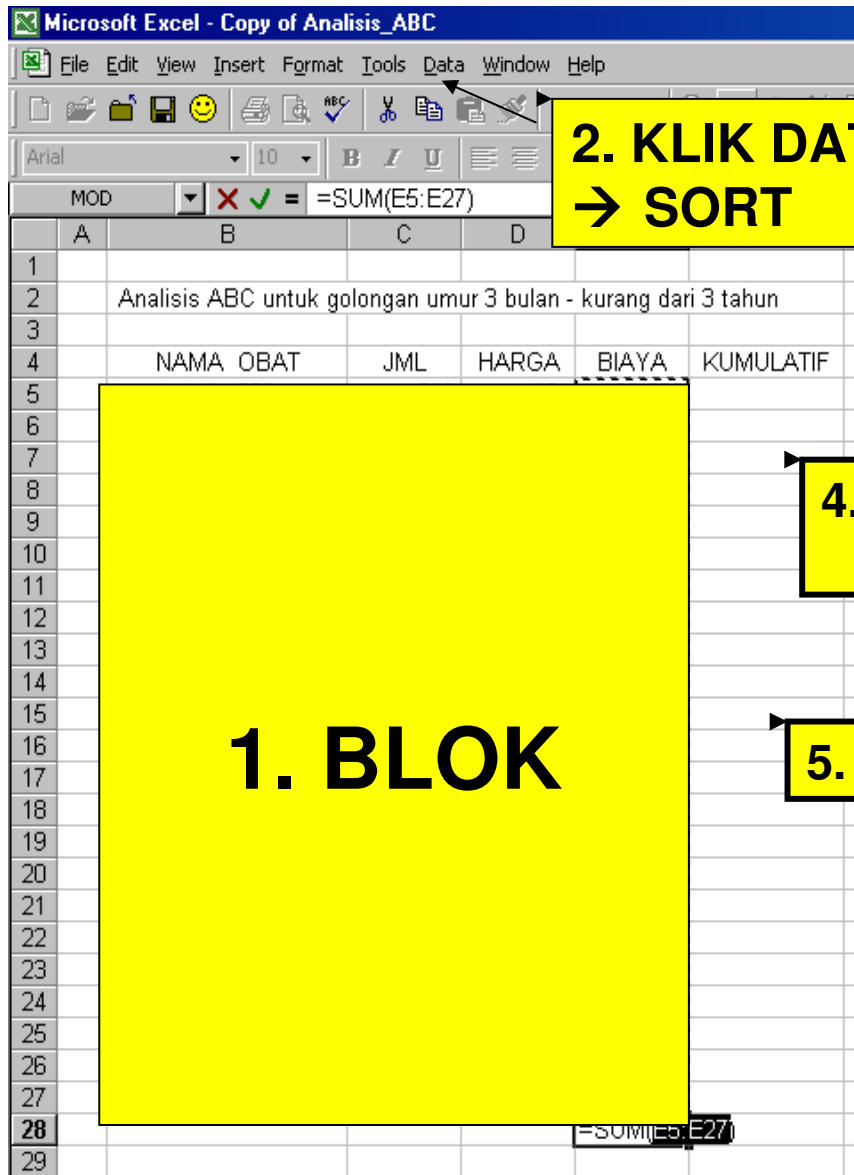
Microsoft Excel - Copy of Analisis_ABC

File Edit View Insert Format Tools Data Window Help

Arial 10 B I U

MOD =SUM(E5:E27)

2. KLIK DAT
→ SORT

| | A | B | C | D | | |
|---|---|---|---|---|---|---|
| 1 | | | | | | |
| 2 | | Analisis ABC untuk golongan umur 3 bulan - kurang dari 3 tahun | | | | |
| 3 | | | | | | |
| 4 | | NAMA OBAT | JML | HARGA | BIAYA | KUMULATIF |

5
6
7
8
9
10
11
12
13
14
15
16
17
18
19
20
21
22
23
24
25
26
27
28
29

1. BLOK

4.

5.

=SUM(E5:E27)